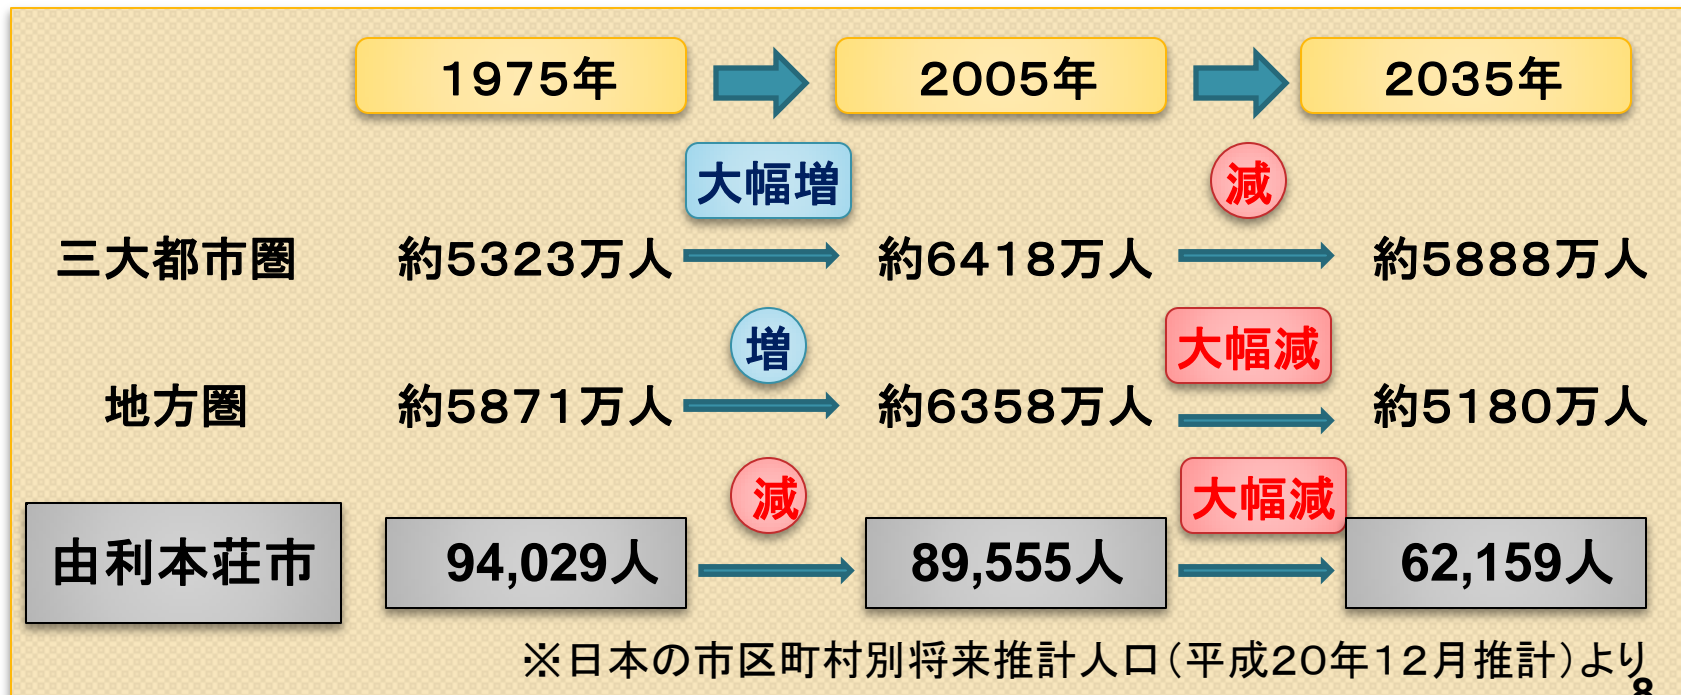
1975年

2005年

2035年

大幅増

減

三大都市圏 約5323万人 約6418万人 約5888万人

増

大幅減

地方圏 約5871万人 約6358万人 約5180万人

減

大幅減

由利本荘市 94,029人 89,555人 62,159人

※日本の市区町村別将来推計人口(平成20年12月推計)より

8